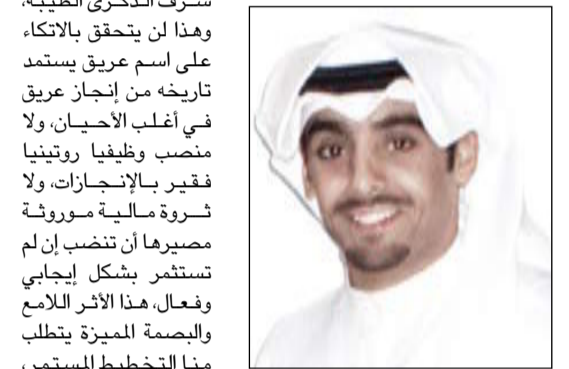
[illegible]
وهذا لن يتحقق بالاتكاء على اسم عريق يستمد تاريخه من إنجاز عريق في أغلب الأحيان، ولا منصب وظيفيا روتينيا فقير بالإنجازات، ولا ثروة مالية موروثة مصيرها أن تنضب إن لم تستثمر بشكل إيجابي وفعال، هذا الأثر اللامع والبصمة المميزة يتطلب منا التخطيط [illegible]